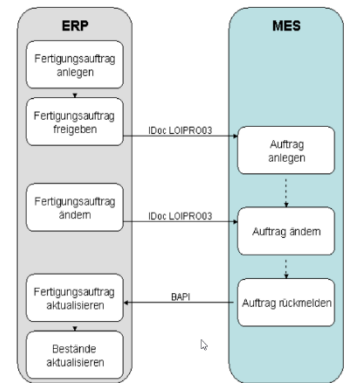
ERP

Fertigungsauftrag anlegen

Fertigungsauftrag freigeben

Fertigungsauftrag ändern

Fertigungsauftrag aktualisieren

Bestände aktualisieren

MES

Auftrag anlegen

Auftrag ändern

Auftrag rückmelden

IDoc LOIPRO03

IDoc LOIPRO03

BAPI